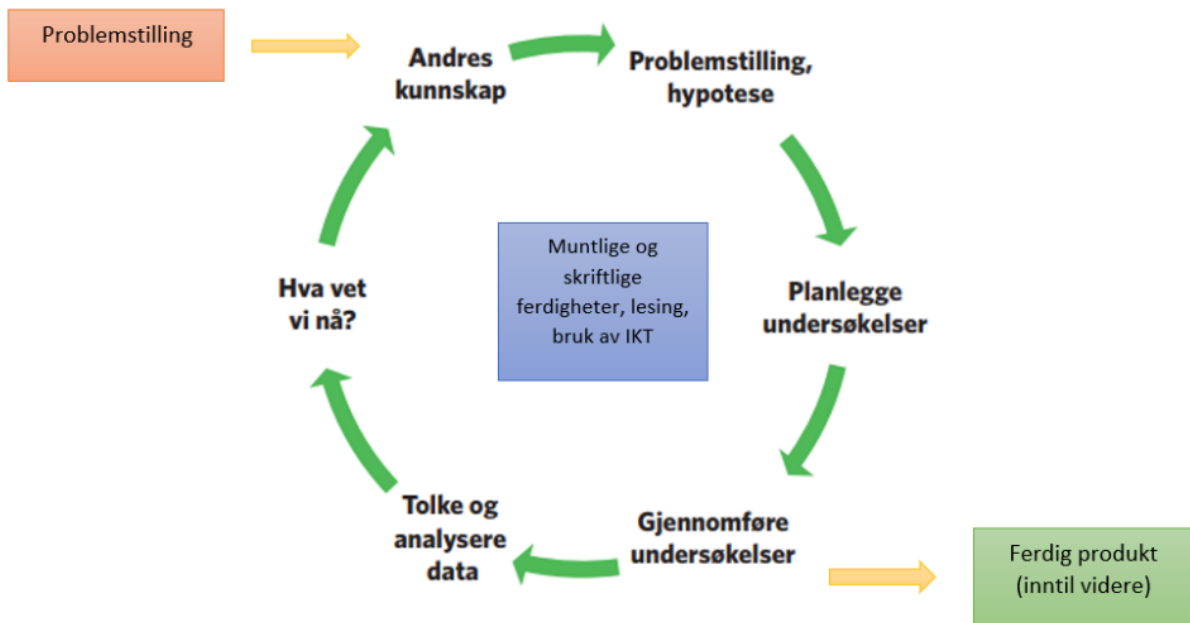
Problemstilling

Andres kunnskap

Problemstilling, hypotese

Muntlige og skriftlige ferdigheter, lesing, bruk av IKT

Planlegge undersøkelser

Gjennomføre undersøkelser

Ferdig produkt (inntil videre)

Tolke og analysere data

Hva vet vi nå?